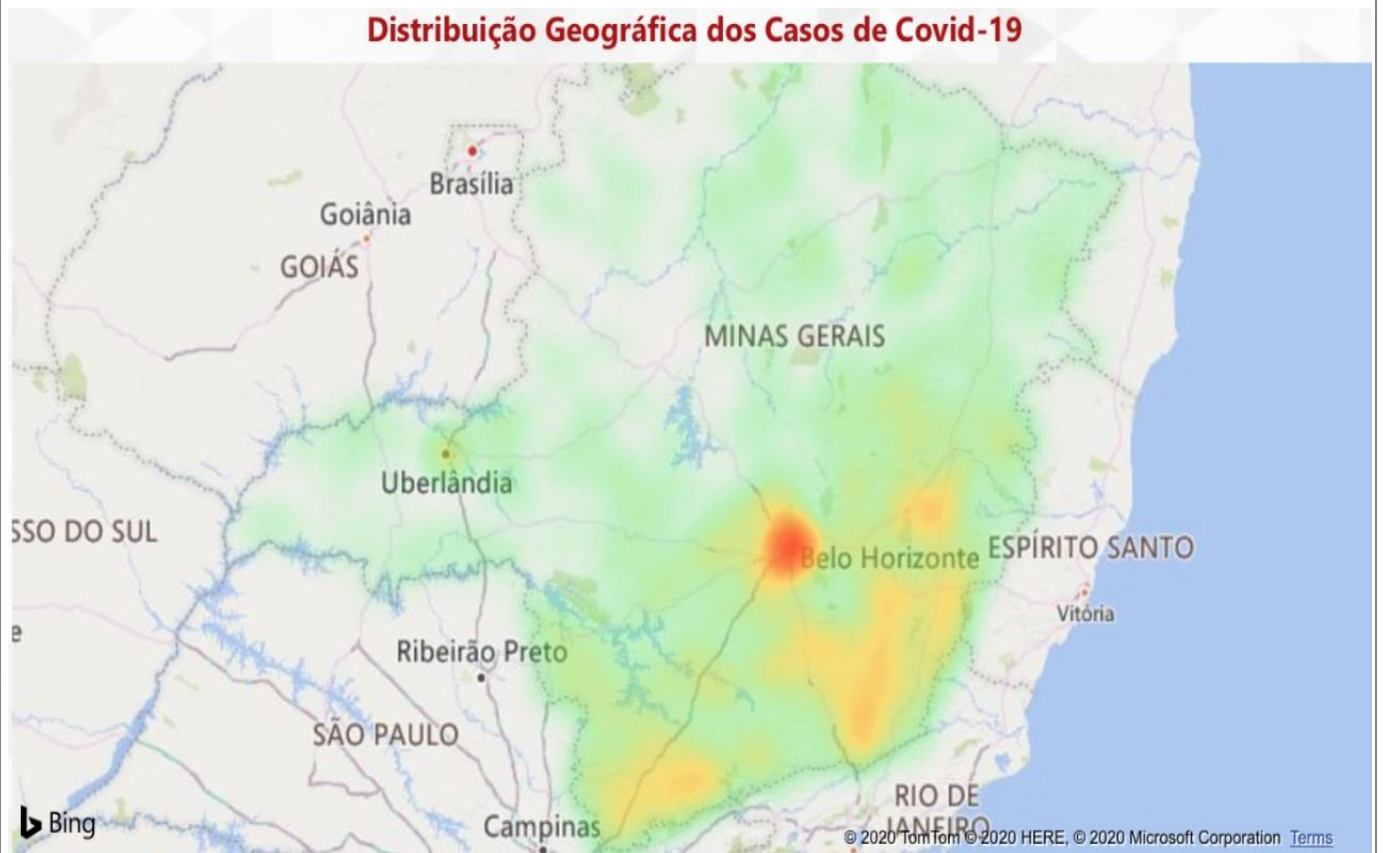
Distribuição Geográfica dos Casos de Covid-19

Brasília
Goiânia
GOIÁS
MINAS GERAIS
Uberlândia
SSO DO SUL
Belo Horizonte
ESPÍRITO SANTO
Vitória
e
Ribeirão Preto
SÃO PAULO
RIO DE JANEIRO
Campinas
Bing
© 2020 TomTom © 2020 HERE, © 2020 Microsoft Corporation Terms